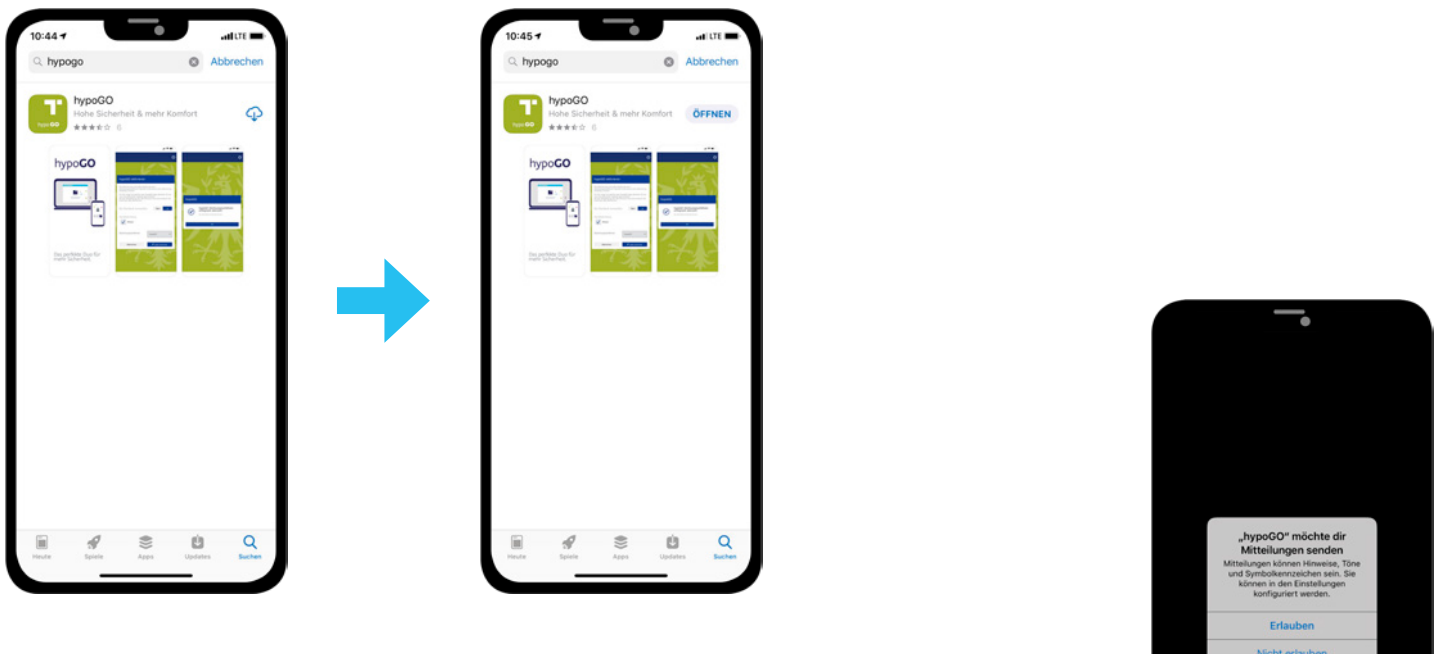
10:44 LTE

hypogo Abbrechen

hypoGO
Hohe Sicherheit & mehr Komfort
6

hypoGO

Das perfekte Duo für mehr Sicherheit.

Heute Spiele Apps Updates Suchen

10:45 LTE

hypogo Abbrechen

hypoGO
Hohe Sicherheit & mehr Komfort
6

ÖFFNEN

hypoGO

Das perfekte Duo für mehr Sicherheit.

Heute Spiele Apps Updates Suchen

„hypoGO" möchte dir Mitteilungen senden
Mitteilungen können Hinweise, Töne und Symbolkennzeichen sein. Sie können in den Einstellungen konfiguriert werden.

Erlauben

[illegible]